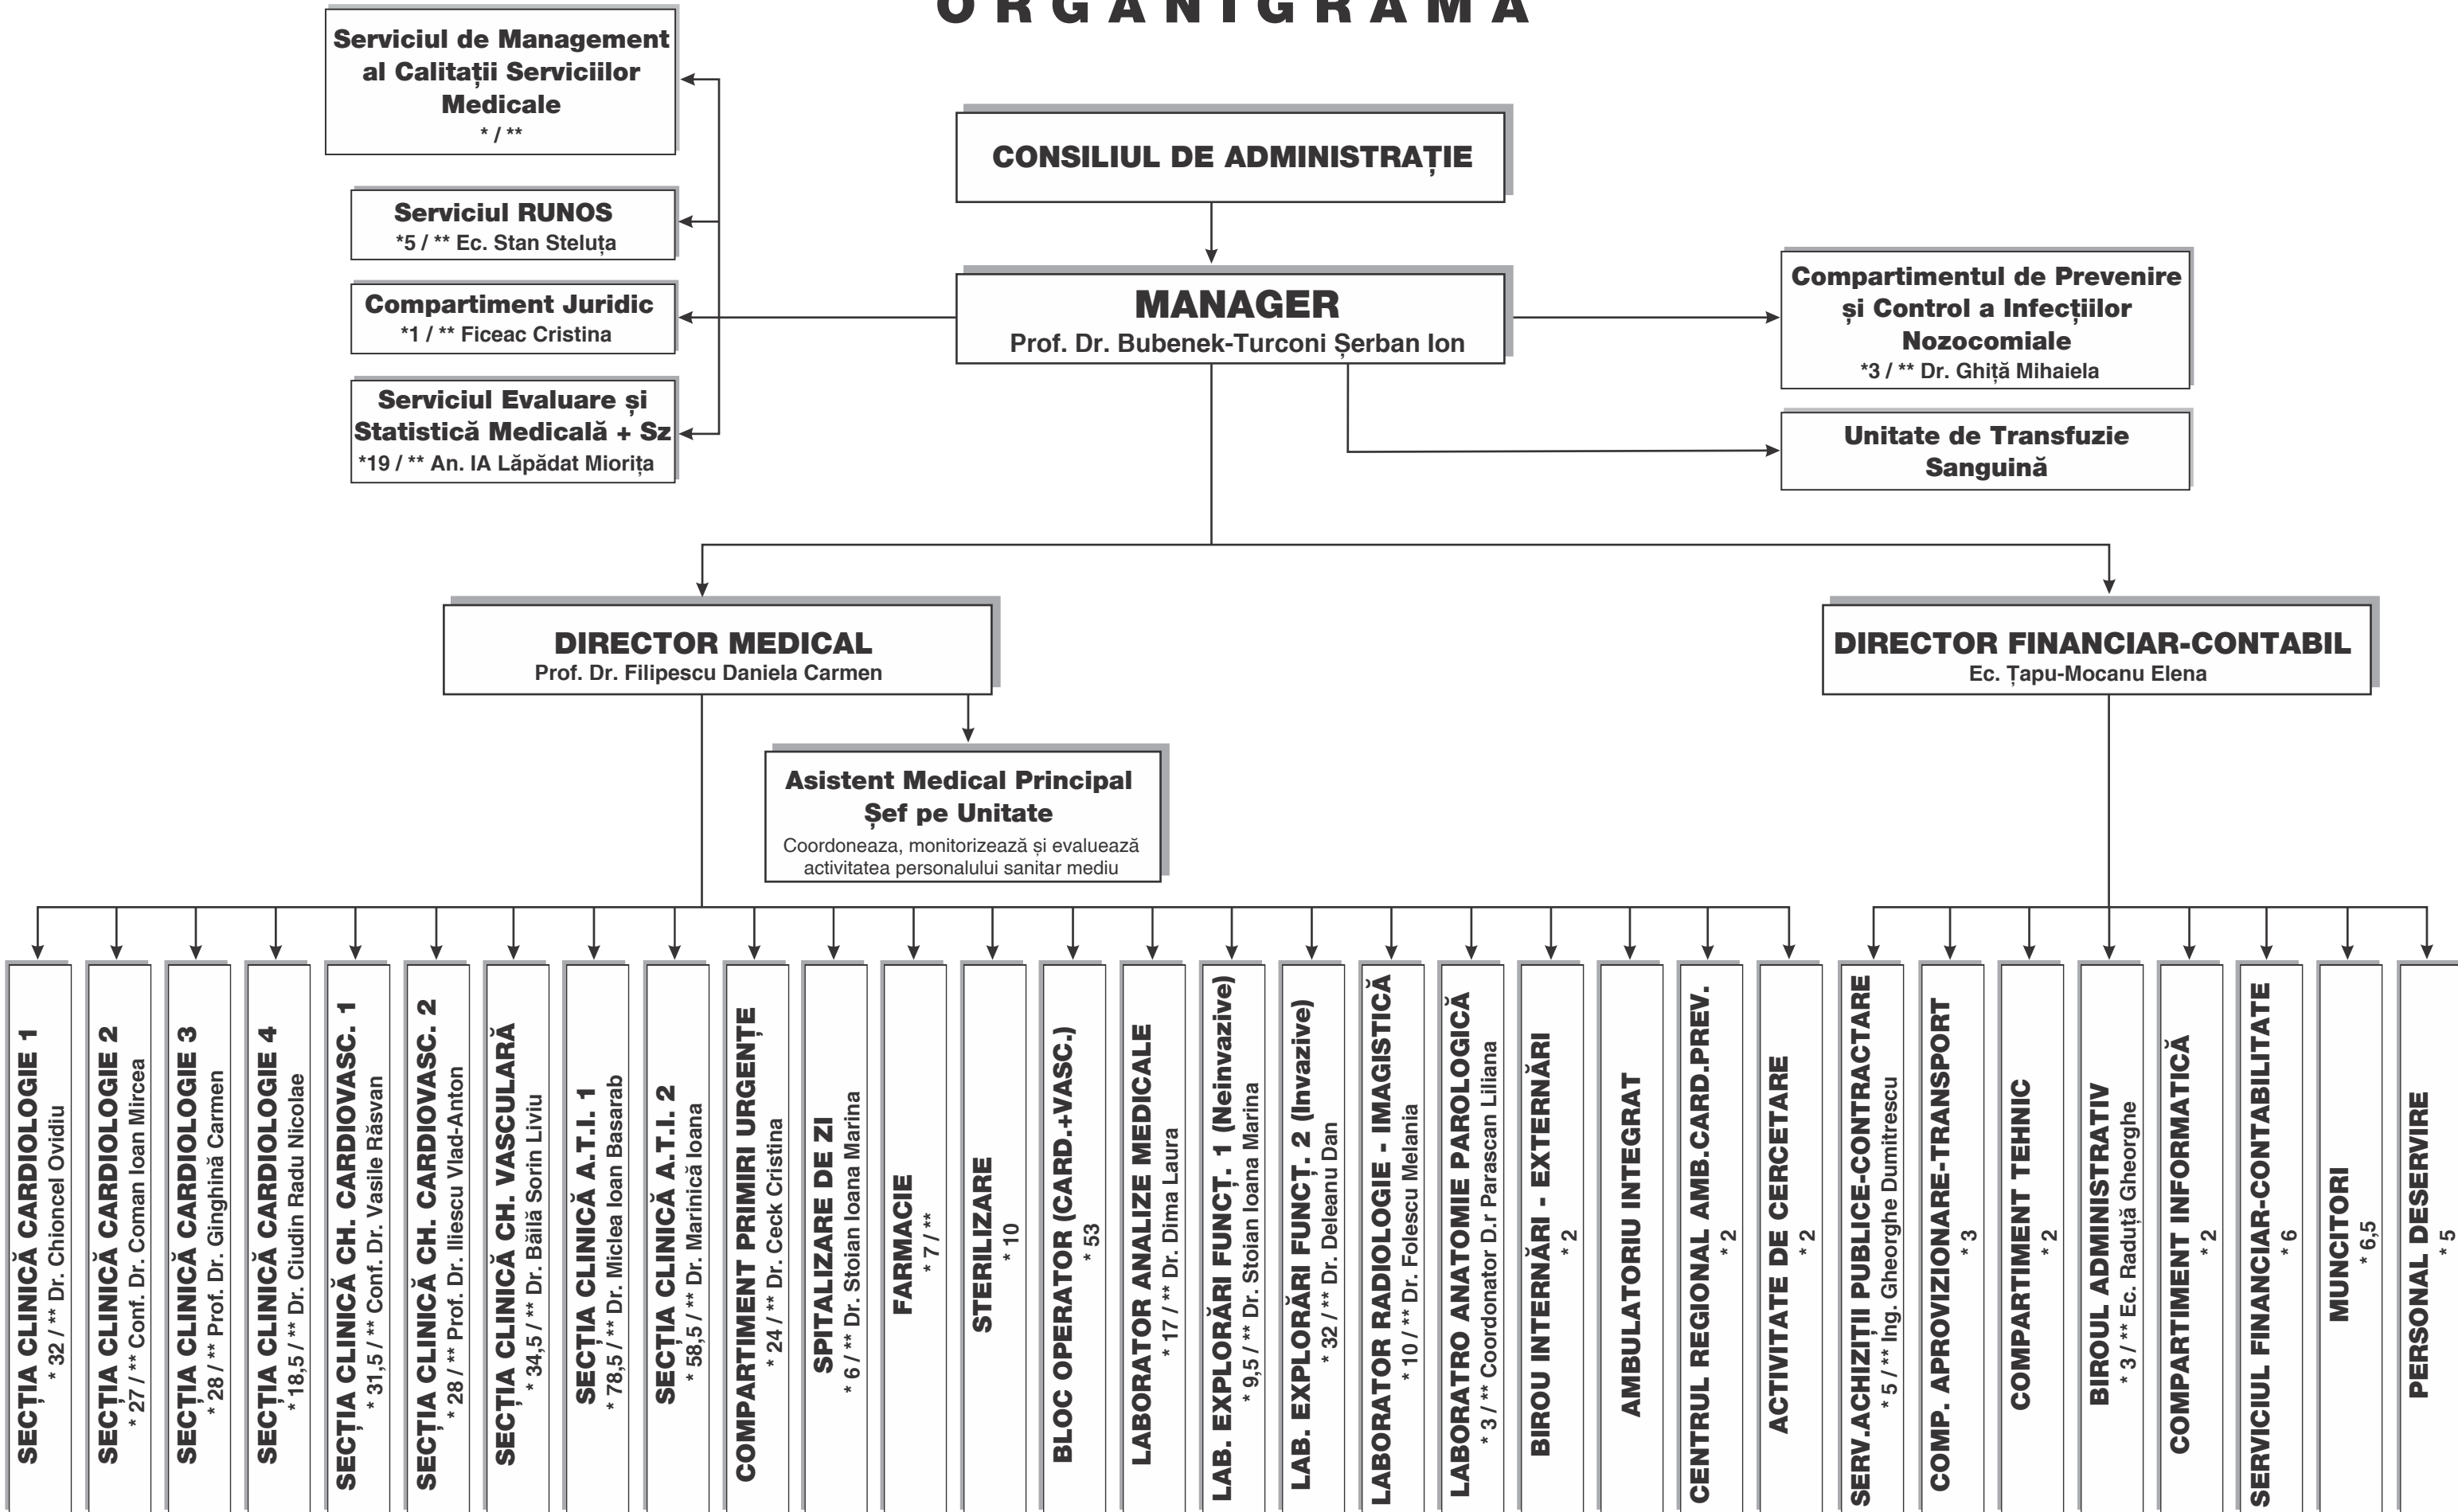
ORGANIGRAMA

Serviciul de Management al Calității Serviciilor Medicale
* / **

Serviciul RUNOS
*5 / ** Ec. Stan Steluța

Compartiment Juridic
*1 / ** Ficeac Cristina

Serviciul Evaluare și Statistică Medicală + Sz
*19 / ** An. IA Lăpădat Miorița

CONSILIUL DE ADMINISTRAȚIE

MANAGER
Prof. Dr. Bubenek-Turconi Șerban Ion

Compartimentul de Prevenire și Control a Infecțiilor Nozocomiale
*3 / ** Dr. Ghiță Mihaiela

Unitate de Transfuzie Sanguină

DIRECTOR MEDICAL
Prof. Dr. Filipescu Daniela Carmen

DIRECTOR FINANCIAR-CONTABIL
Ec. Țapu-Mocanu Elena

Asistent Medical Principal Șef pe Unitate
Coordoneaza, monitorizează și evaluează activitatea personalului sanitar mediu

SECȚIA CLINICĂ CARDIOLOGIE 1
* 32 / ** Dr. Chioncel Ovidiu

SECȚIA CLINICĂ CARDIOLOGIE 2
* 27 / ** Conf. Dr. Coman Ioan Mircea

SECȚIA CLINICĂ CARDIOLOGIE 3
* 28 / ** Prof. Dr. Ginghină Carmen

SECȚIA CLINICĂ CARDIOLOGIE 4
* 18,5 / ** Dr. Ciudin Radu Nicolae

SECȚIA CLINICĂ CH. CARDIOVASC. 1
* 31,5 / ** Conf. Dr. Vasile Răsvan

SECȚIA CLINICĂ CH. CARDIOVASC. 2
* 28 / ** Prof. Dr. Iliescu Vlad-Anton

SECȚIA CLINICĂ CH. VASCULARĂ
* 34,5 / ** Dr. Băilă Sorin Liviu

SECȚIA CLINICĂ A.T.I. 1
* 78,5 / ** Dr. Miclea Ioan Basarab

SECȚIA CLINICĂ A.T.I. 2
* 58,5 / ** Dr. Marinică Ioana

COMPARTIMENT PRIMIRI URGENȚE
* 24 / ** Dr. Ceck Cristina

SPITALIZARE DE ZI
* 6 / ** Dr. Stoian Ioana Marina

FARMACIE
* 7 / **

STERILIZARE
* 10

BLOC OPERATOR (CARD.+VASC.)
* 53

LABORATOR ANALIZE MEDICALE
* 17 / ** Dr. Dima Laura

LAB. EXPLORĂRI FUNCȚ. 1 (Neinvazive)
* 9,5 / ** Dr. Stoian Ioana Marina

LAB. EXPLORĂRI FUNCȚ. 2 (Invazive)
* 32 / ** Dr. Deleanu Dan

LABORATOR RADIOLOGIE - IMAGISTICĂ
* 10 / ** Dr. Folescu Melania

LABORATRO ANATOMIE PAROLOGICĂ
* 3 / ** Coordonator D.r Parascan Liliana

BIROU INTERNĂRI - EXTERNĂRI
* 2

AMBULATORIU INTEGRAT

CENTRUL REGIONAL AMB.CARD.PREV.
* 2

ACTIVITATE DE CERCETARE
* 2

SERV.ACHIZIȚII PUBLICE-CONTRACTARE
* 5 / ** Ing. Gheorghe Dumitrescu

COMP. APROVIZIONARE-TRANSPORT
* 3

COMPARTIMENT TEHNIC
* 2

BIROUL ADMINISTRATIV
* 3 / ** Ec. Raduță Gheorghe

COMPARTIMENT INFORMATICĂ
* 2

SERVICIUL FINANCIAR-CONTABILITATE
* 6

MUNCITORI
* 6,5

PERSONAL DESERVIRE
* 5